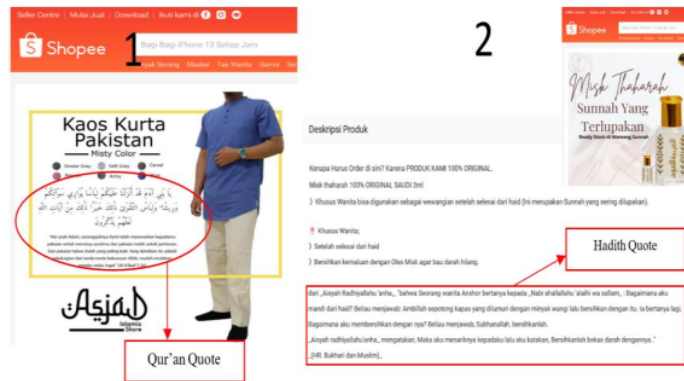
Seller Centre | Mulai Jual | Download | Ikuti kami di

Shopee

1

Bagi-Bagi iPhone 13 Setiap Jam

Jepit Rambut Slongsong Masker Tas Wanita Gamis

Kaos Kurta Pakistan

Misty Color

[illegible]

Asjad

Islamic Store

Qur'an Quote

2

Seller Centre | Mulai Jual | Download

Shopee

Misk Thaharah

Sunnah Yang Terlupakan

Deskripsi Produk

Kenapa Harus Order di sini? Karena PRODUK KAMI 100% ORIGINAL.

Misk thaharah 100% ORIGINAL SAUDI 3ml

》Khusus Wanita bisa digunakan sebagai wewangian setelah selesai dari haid (Ini merupakan Sunnah yang sering dilupakan).

Khasus Wanita;

》Setelah selesai dari haid

》Bersihkan kemaluan dengan Oles Misk agar bau darah hilang.

Hadith Quote

dari „Aisyah Radhiyallahu 'anha„, "bahwa Seorang wanita Anshor bertanya kepada „Nabi shallallahu 'alaihi wa sallam„ : Bagaimana aku mandi dari haid? Beliau menjawab: Ambillah sepotong kapas yang diolesi dengan minyak wangi lalu bersihkan dengan itu. Ia bertanya lagi, Bagaimana aku membersihkan dengan nya? Beliau menjawab, Subhanallah, bersihkanlah.

„Aisyah radhiyallahu'anha„ mengatakan, Maka aku menariknya kepadaku lalu aku katakan, Bersihkanlah bekas darah dengannya."

„(HR. Bukhari dan Muslim)„